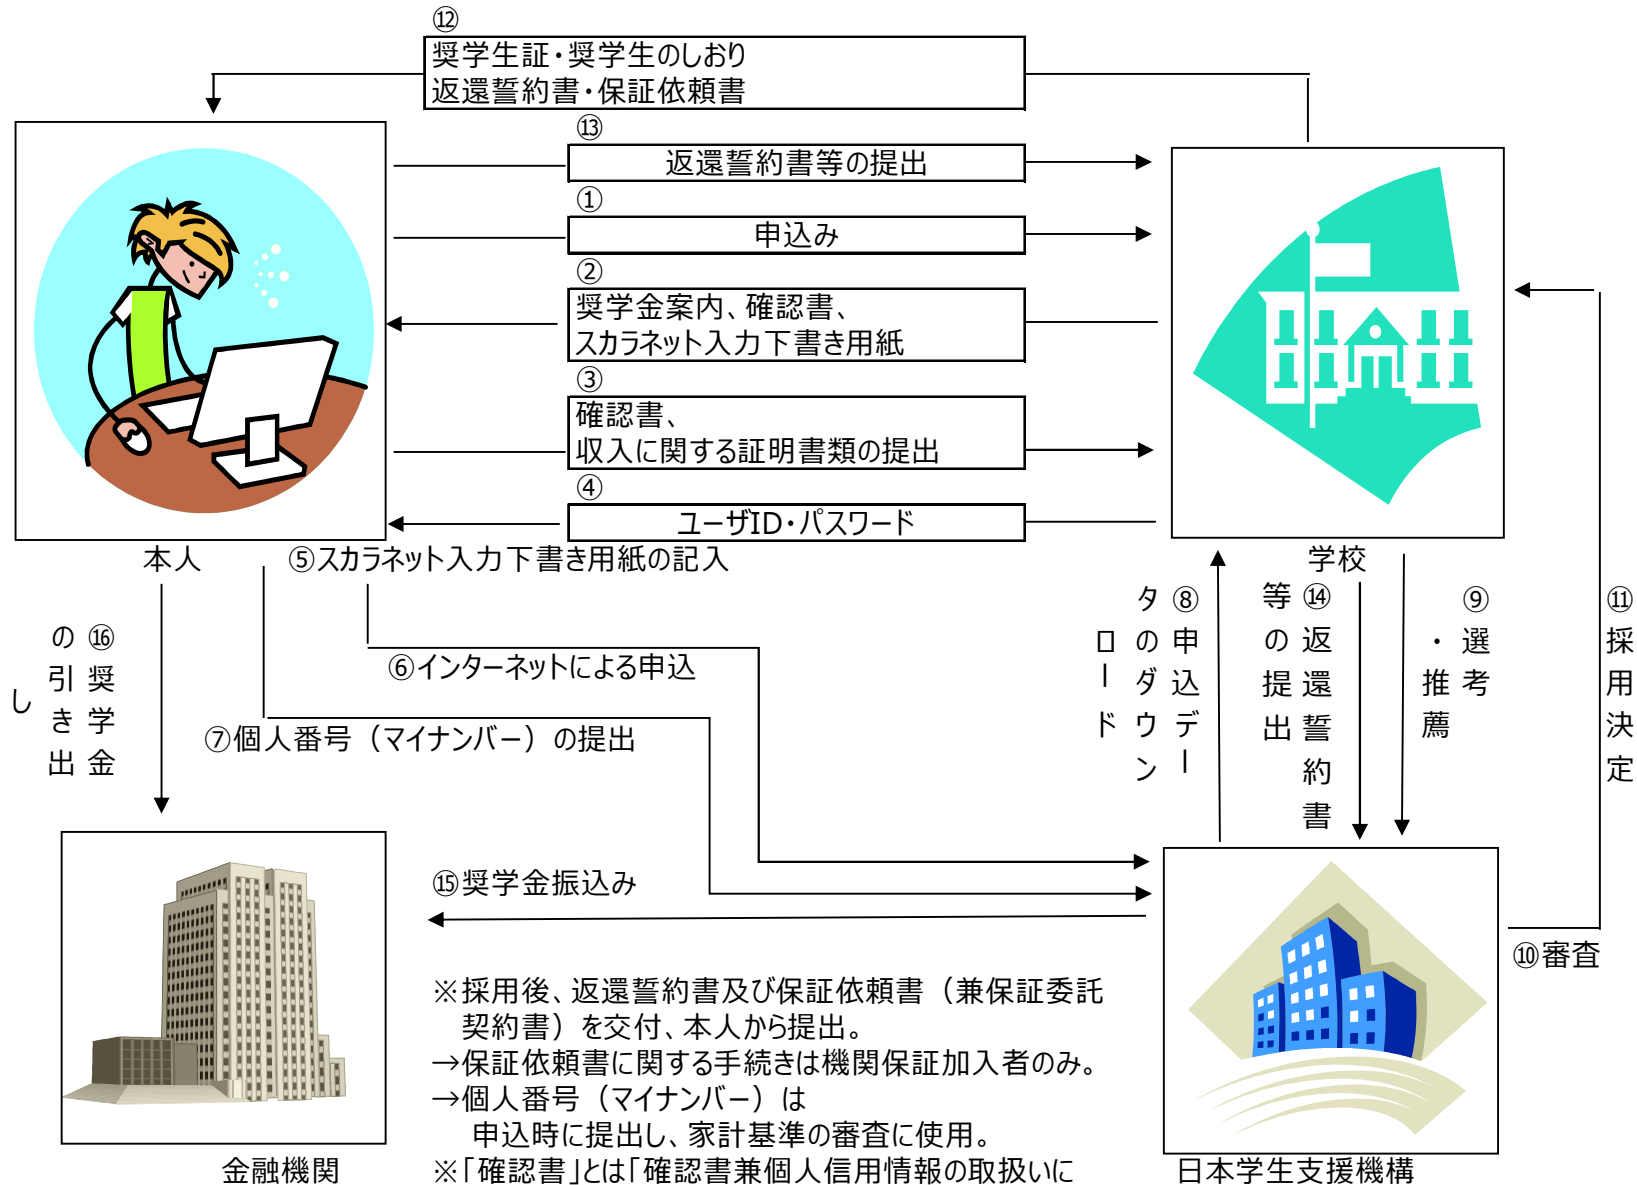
⑫
奨学生証・奨学生のしおり
返還誓約書・保証依頼書

⑬
返還誓約書等の提出

①
申込み

②
奨学金案内、確認書、
スカラネット入力下書き用紙

③
確認書、
収入に関する証明書類の提出

④
ユーザID・パスワード

本人

⑤スカラネット入力下書き用紙の記入

学校

⑯奨学金の引き出し

⑥インターネットによる申込

⑦個人番号（マイナンバー）の提出

⑧申込データのダウンロード

⑭返還誓約書等の提出

⑨選考・推薦

⑪採用決定

⑮奨学金振込み

⑩審査

※採用後、返還誓約書及び保証依頼書（兼保証委託契約書）を交付、本人から提出。
→保証依頼書に関する手続きは機関保証加入者のみ。
→個人番号（マイナンバー）は
申込時に提出し、家計基準の審査に使用。
※「確認書」とは「確認書兼個人信用情報の取扱いに

金融機関

日本学生支援機構